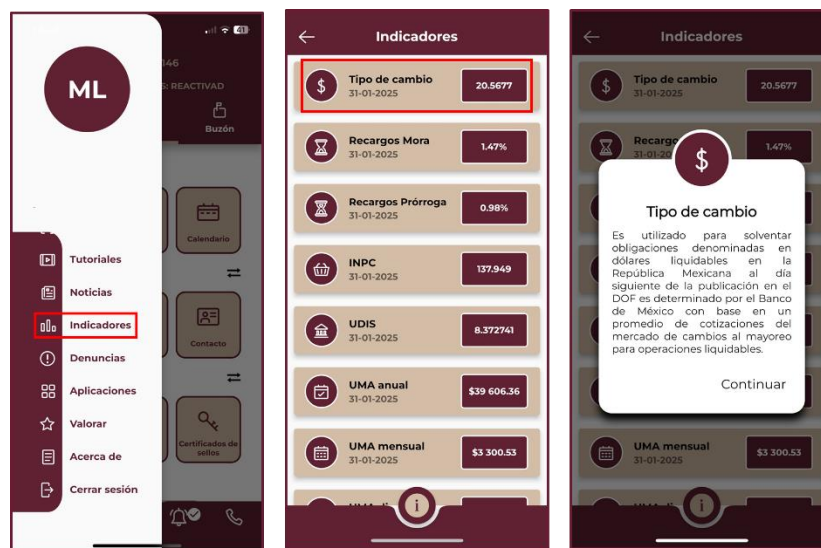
ML

146
S: REACTIVAD
Buzón

Calendario

Contacto

Certificados de sellos

Tutoriales
Noticias
Indicadores
Denuncias
Aplicaciones
Valorar
Acerca de
Cerrar sesión

Indicadores

Tipo de cambio
31-01-2025
20.5677

Recargos Mora
31-01-2025
1.47%

Recargos Prórroga
31-01-2025
0.98%

INPC
31-01-2025
137.949

UDIS
31-01-2025
8.372741

UMA anual
31-01-2025
$39 606.36

UMA mensual
31-01-2025
$3 300.53

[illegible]

Indicadores

Tipo de cambio
31-01-2025
20.5677

Recargo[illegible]
31-01-20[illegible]
1.47%

Tipo de cambio

Es utilizado para solventar obligaciones denominadas en dólares liquidables en la República Mexicana al día siguiente de la publicación en el DOF es determinado por el Banco de México con base en un promedio de cotizaciones del mercado de cambios al mayoreo para operaciones liquidables.

Continuar

UMA mensual
31-01-2025
$3 300.53